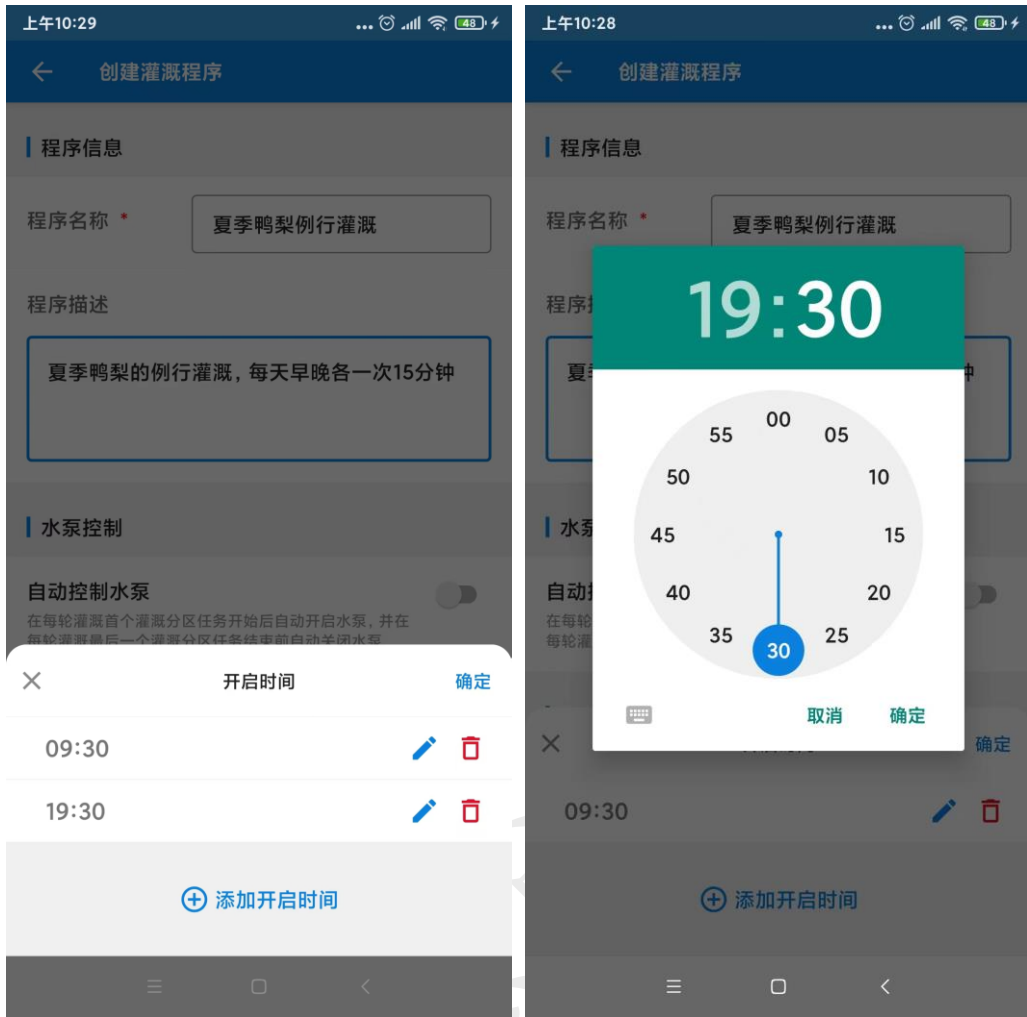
上午10:29 ... 48

创建灌溉程序

程序信息

程序名称 *
夏季鸭梨例行灌溉

程序描述
夏季鸭梨的例行灌溉，每天早晚各一次15分钟

水泵控制

自动控制水泵
在每轮灌溉首个灌溉分区任务开始后自动开启水泵，并在每轮灌溉最后一个灌溉分区任务结束前自动关闭水泵

开启时间
确定

09:30

19:30

添加开启时间

上午10:28 ... 48

创建灌溉程序

程序信息

程序名称 *
夏季鸭梨例行灌溉

程序描

19:30

00
05
10
15
20
25
30
35
40
45
50
55

取消
确定

确定

09:30

添加开启时间